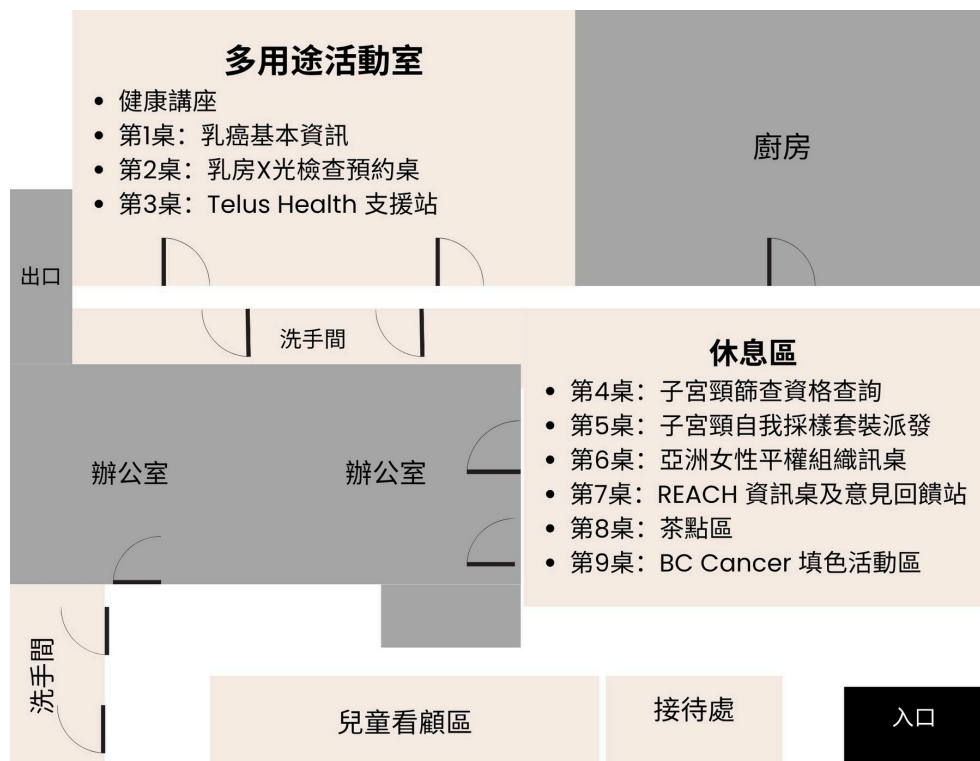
多用途活動室
• 健康講座
• 第1桌：乳癌基本資訊
• 第2桌：乳房X光檢查預約桌
• 第3桌：Telus Health 支援站

廚房

出口

洗手間

休息區
• 第4桌：子宮頸篩查資格查詢
• 第5桌：子宮頸自我採樣套裝派發
• 第6桌：亞洲女性平權組織訊桌
• 第7桌：REACH 資訊桌及意見回饋站
• 第8桌：茶點區
• 第9桌：BC Cancer 填色活動區

辦公室

辦公室

洗手間

兒童看顧區

接待處

入口